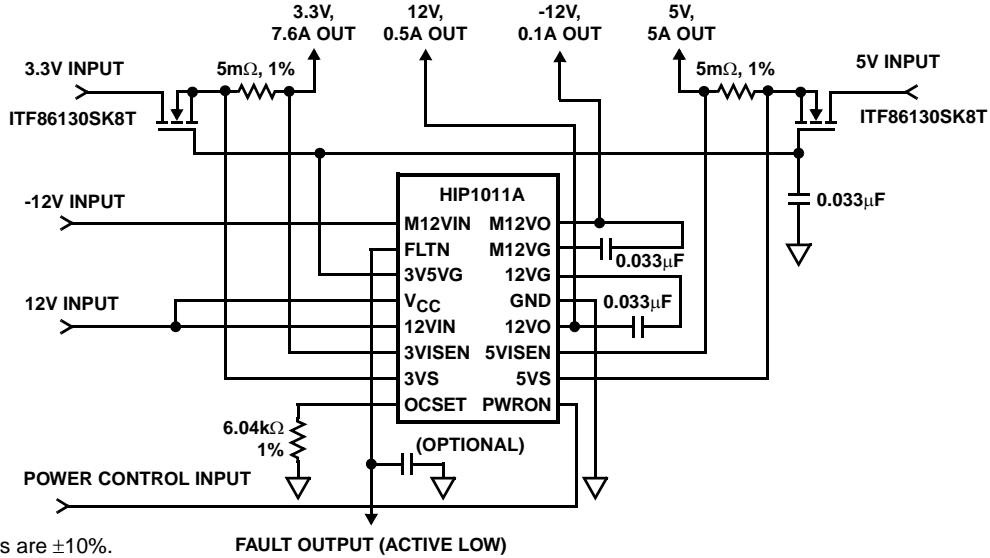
3.3V, 7.6A OUT

12V, 0.5A OUT

-12V, 0.1A OUT

5V, 5A OUT

3.3V INPUT

5mΩ, 1%

5mΩ, 1%

5V INPUT

ITF86130SK8T

ITF86130SK8T

-12V INPUT

HIP1011A

0.033μF

M12VIN

M12VO

FLTN

M12VG

0.033μF

3V5VG

12VG

12V INPUT

$V_{CC}$

GND

0.033μF

12VIN

12VO

3VISEN

5VISEN

3VS

5VS

OCSET

PWRON

6.04kΩ 1%

(OPTIONAL)

POWER CONTROL INPUT

s are ±10%.

FAULT OUTPUT (ACTIVE LOW)